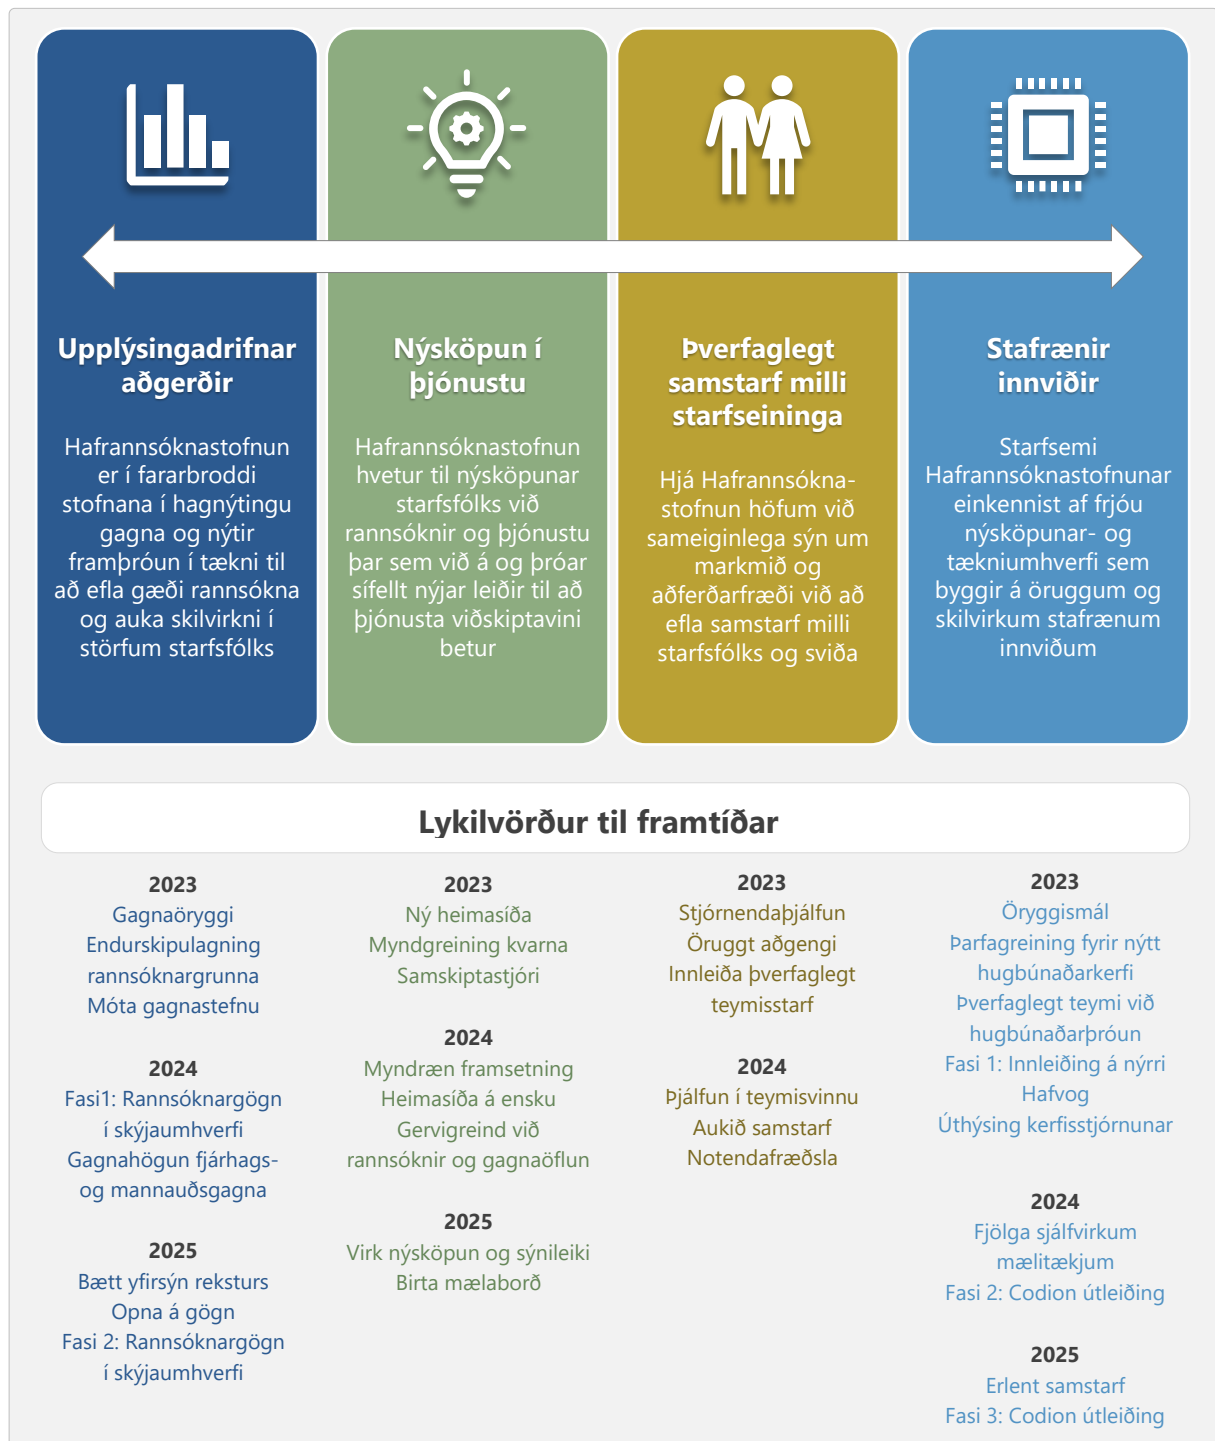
Upplýsingadrifnar aðgerðir

Hafrannsóknastofnun er í fararbroddi stofnana í hagnýtingu gagna og nýtir framþróun í tækni til að efla gæði rannsókna og auka skilvirkni í störfum starfsfólks

Nýsköpun í þjónustu

Hafrannsóknastofnun hvetur til nýsköpunar starfsfólks við rannsóknir og þjónustu þar sem við á og þróar sífellt nýjar leiðir til að þjónusta viðskiptavini betur

Þverfaglegt samstarf milli starfseininga

Hjá Hafrannsóknastofnun höfum við sameiginlega sýn um markmið og aðferðarfræði við að efla samstarf milli starfsfólks og sviða

Stafrænir innviðir

Starfsemi Hafrannsóknastofnunar einkennist af frjóu nýsköpunar- og tækniumhverfi sem byggir á öruggum og skilvirkum stafrænum innviðum

Lykilvörður til framtíðar

2023
Gagnaöryggi
Endurskipulagning rannsóknargrunna
Móta gagnastefnu

2024
Fasi1: Rannsóknargögn í skýjaumhverfi
Gagnahögun fjárhags- og mannauðsgagna

2025
Bætt yfirsýn reksturs
Opna á gögn
Fasi 2: Rannsóknargögn í skýjaumhverfi

2023
Ný heimasíða
Myndgreining kvarna
Samskiptastjóri

2024
Myndræn framsetning
Heimasíða á ensku
Gervigreind við rannsóknir og gagnaöflun

2025
Virk nýsköpun og sýnileiki
Birta mælaborð

2023
Stjórnendaþjálfun
Öruggt aðgengi
Innleiða þverfaglegt teymisstarf

2024
Þjálfun í teymisvinnu
Aukið samstarf
Notendafræðsla

2023
Öryggismál
Þarfagreining fyrir nýtt hugbúnaðarkerfi
Þverfaglegt teymi við hugbúnaðarþróun
Fasi 1: Innleiðing á nýrri Hafvog
Úthýsing kerfisstjórnunar

2024
Fjölga sjálfvirkum mælitækjum
Fasi 2: Codion útleiðing

2025
Erlent samstarf
Fasi 3: Codion útleiðing